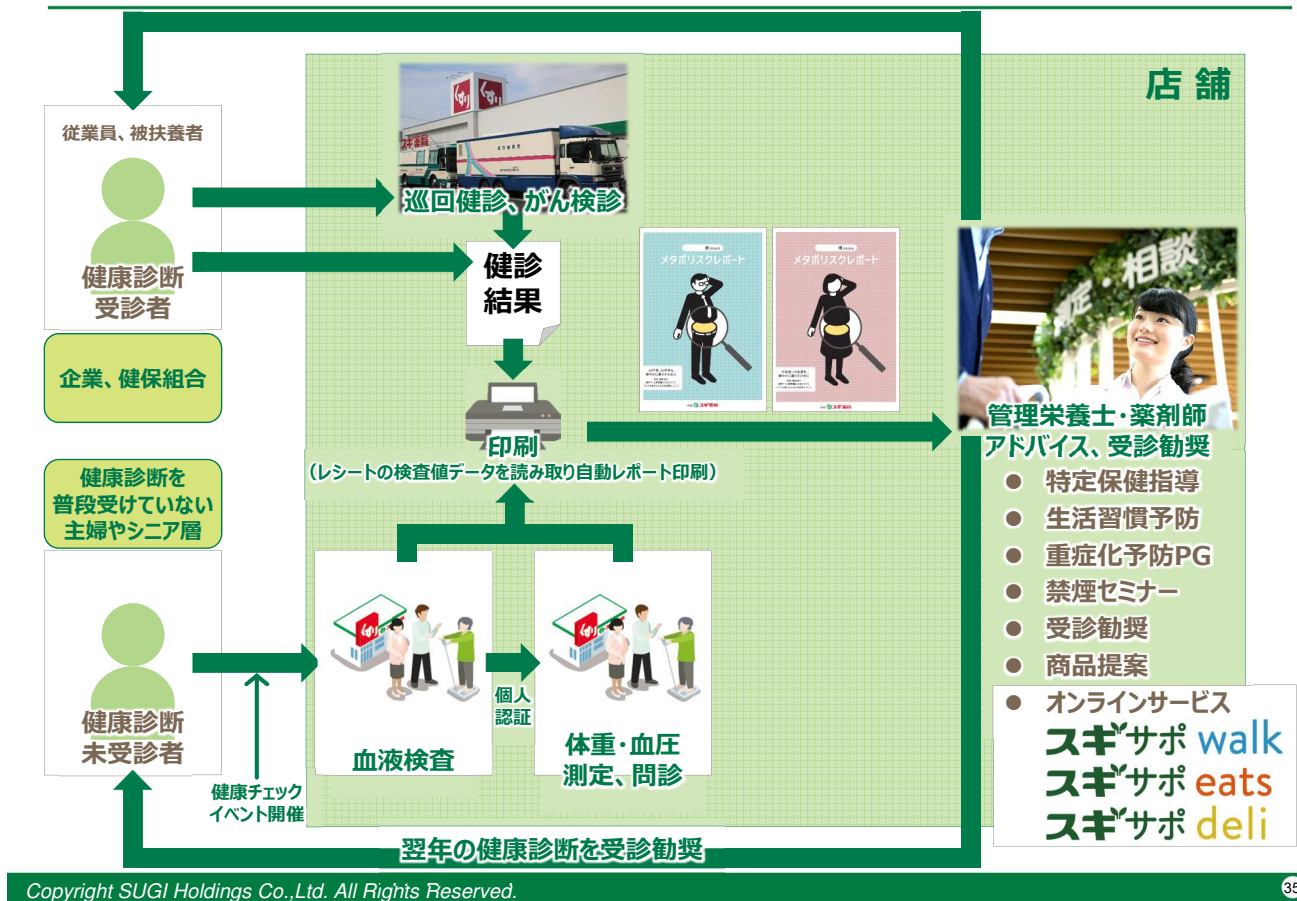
店舗

従業員、被扶養者

健康診断
受診者

企業、健保組合

健康診断を
普段受けていない
主婦やシニア層

健康診断
未受診者

巡回健診、がん検診

健診
結果

メタボリスクレポート

メタボリスクレポート

印刷
（レシートの検査値データを読み取り自動レポート印刷）

血液検査

個人
認証

体重・血圧
測定、問診

健康チェック
イベント開催

翌年の健康診断を受診勧奨

管理栄養士・薬剤師
アドバイス、受診勧奨

● 特定保健指導
● 生活習慣予防
● 重症化予防PG
● 禁煙セミナー
● 受診勧奨
● 商品提案
● オンラインサービス
スギサポ walk
スギサポ eats
スギサポ deli

Copyright SUGI Holdings Co.,Ltd. All Rights Reserved.

35